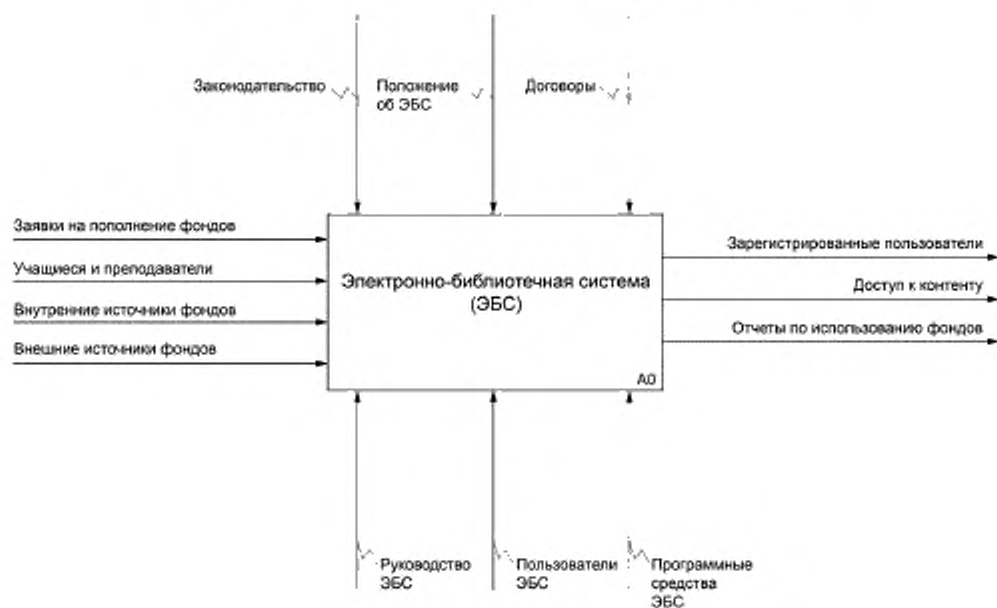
Законодательство

Положение об ЭБС

Договоры

Заявки на пополнение фондов

Учащиеся и преподаватели

Внутренние источники фондов

Внешние источники фондов

Электронно-библиотечная система (ЭБС)

A0

Зарегистрированные пользователи

Доступ к контенту

Отчеты по использованию фондов

Руководство ЭБС

Пользователи ЭБС

Программные средства ЭБС